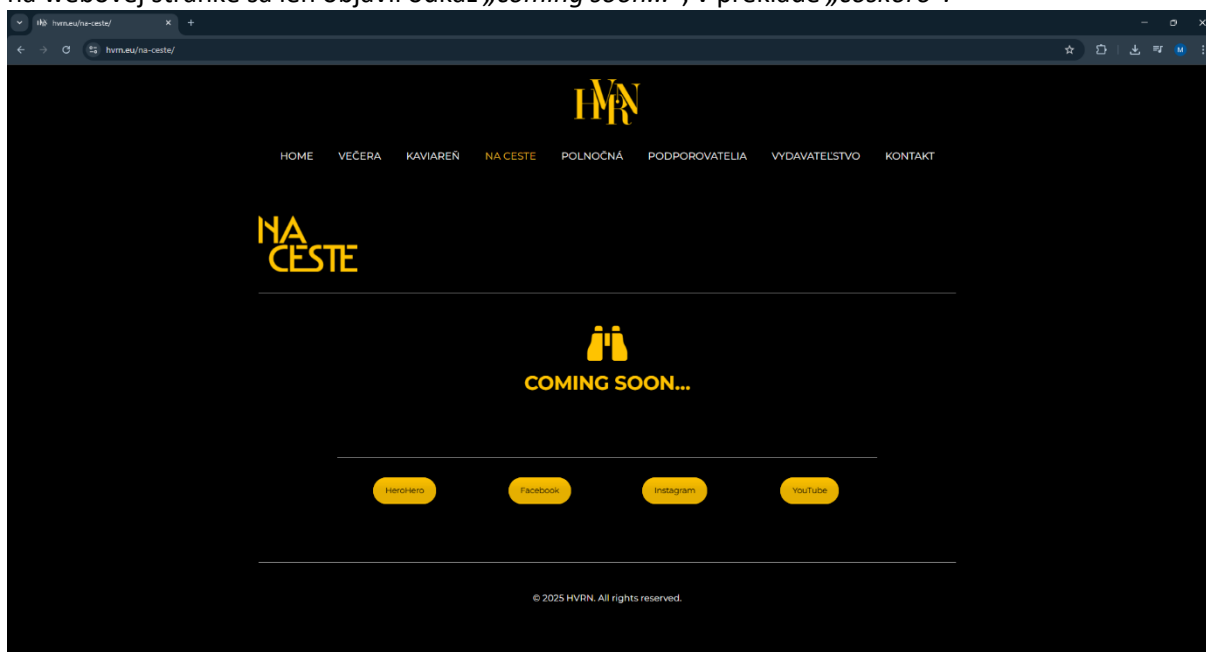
hvrn.eu/na-ceste/

hvrn.eu/na-ceste/

HVRN

HOME VEČERA KAVIAREŇ NA CESTE POLNOČNÁ PODPOROVATELIA VYDAVATEĽSTVO KONTAKT

NA CESTE

COMING SOON...

HeroHero Facebook Instagram YouTube

© 2025 HVRN. All rights reserved.